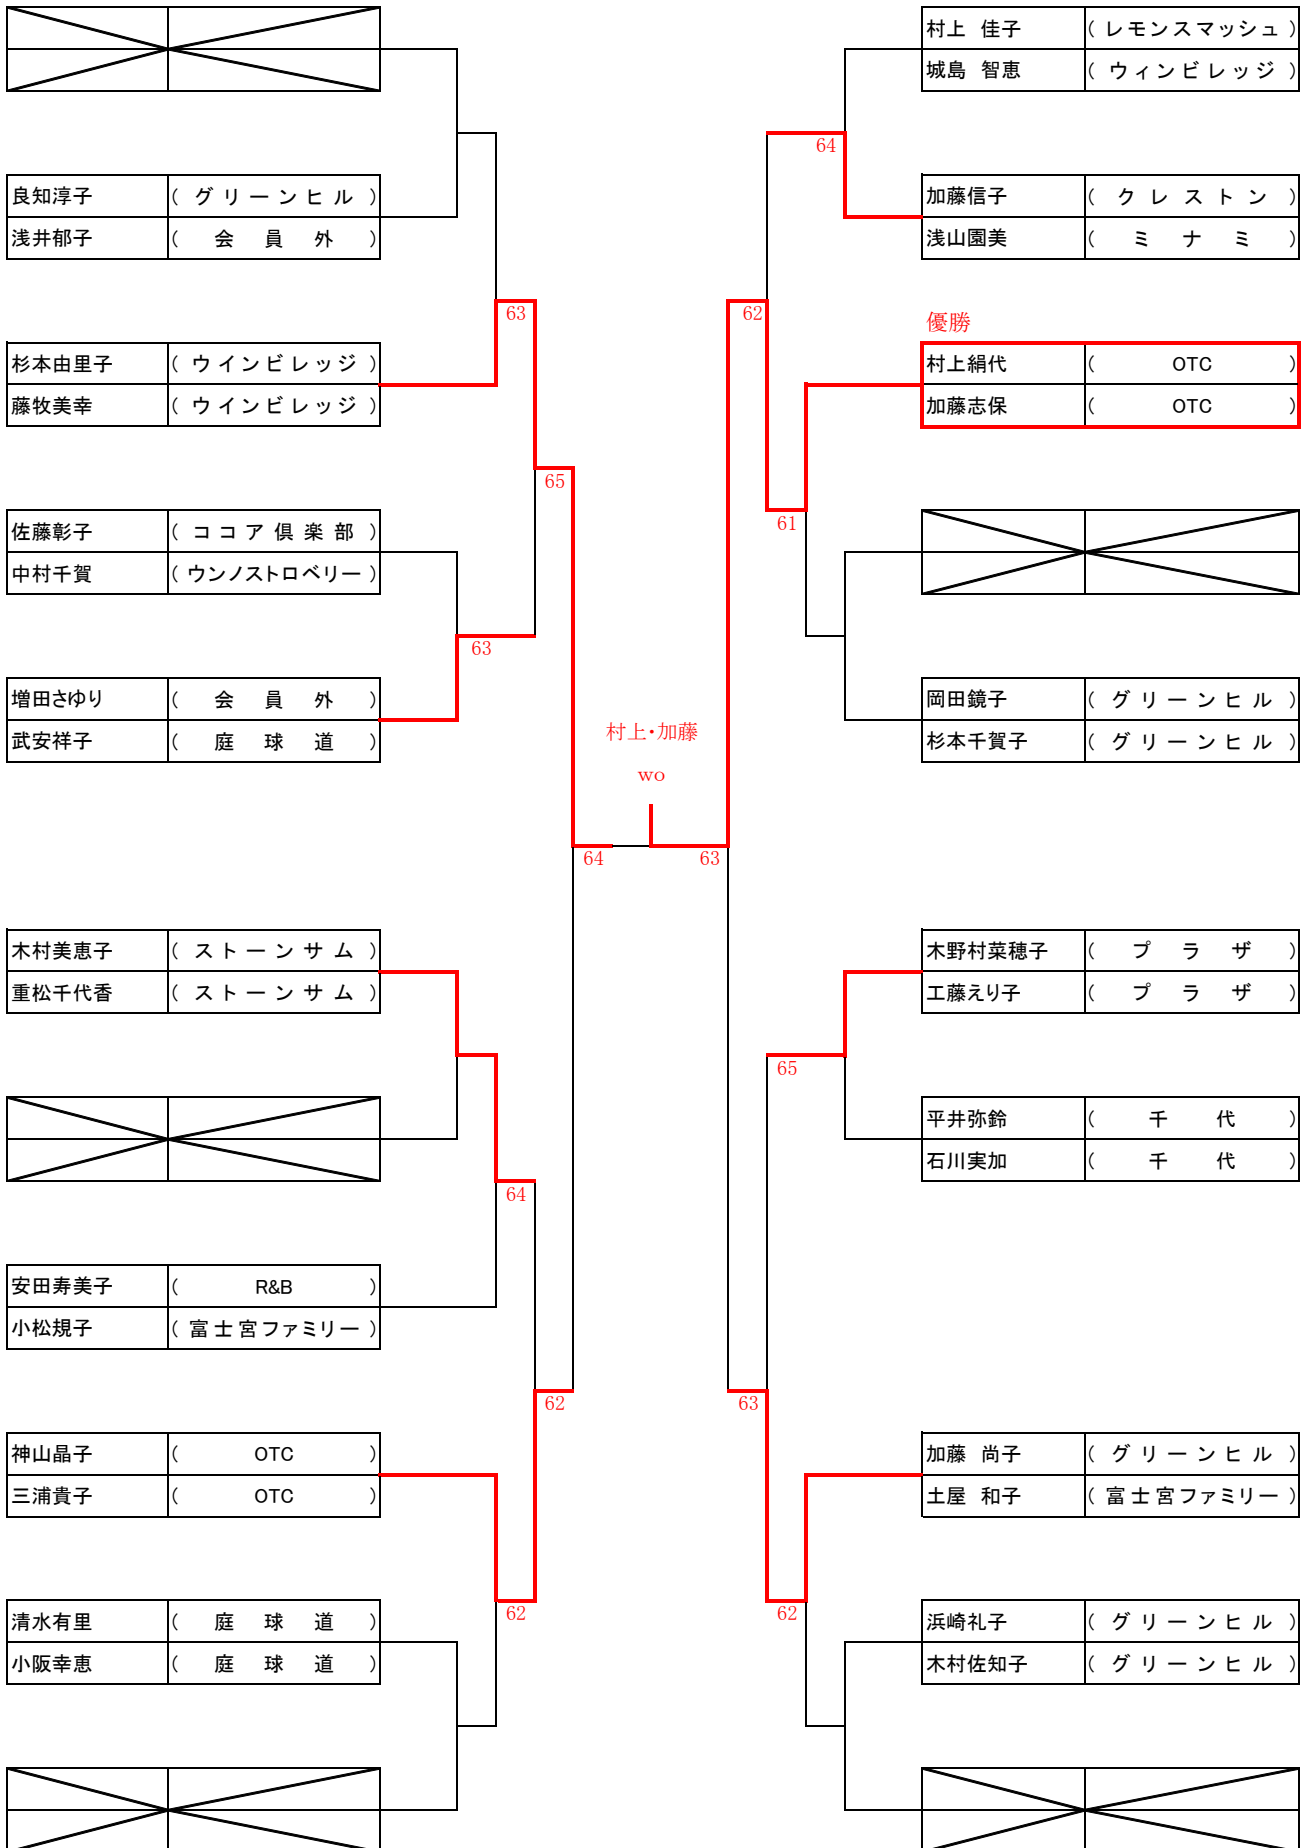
| | |
|---|---|
| 良知淳子 | ( グリーンヒル ) |
| 浅井郁子 | ( 会 員 外 ) |
| 杉本由里子 | ( ウインビレッジ ) |
| 藤牧美幸 | ( ウインビレッジ ) |
| 佐藤彰子 | ( ココア倶楽部 ) |
| 中村千賀 | ( ウンノストロベリー ) |
| 増田さゆり | ( 会 員 外 ) |
| 武安祥子 | ( 庭 球 道 ) |
| 木村美恵子 | ( ストーンサム ) |
| 重松千代香 | ( ストーンサム ) |
| 安田寿美子 | ( R&B ) |
| 小松規子 | ( 富士宮ファミリー ) |
| 神山晶子 | ( OTC ) |
| 三浦貴子 | ( OTC ) |
| 清水有里 | ( 庭 球 道 ) |
| 小阪幸恵 | ( 庭 球 道 ) |

| | |
|---|---|
| 村上 佳子 | ( レモンスマッシュ ) |
| 城島 智恵 | ( ウィンビレッジ ) |
| 加藤信子 | ( クレストン ) |
| 浅山園美 | ( ミ ナ ミ ) |
| 村上絹代 | ( OTC ) |
| 加藤志保 | ( OTC ) |
| 岡田鏡子 | ( グリーンヒル ) |
| 杉本千賀子 | ( グリーンヒル ) |
| 木野村菜穂子 | ( プ ラ ザ ) |
| 工藤えり子 | ( プ ラ ザ ) |
| 平井弥鈴 | ( 千 代 ) |
| 石川実加 | ( 千 代 ) |
| 加藤 尚子 | ( グリーンヒル ) |
| 土屋 和子 | ( 富士宮ファミリー ) |
| 浜崎礼子 | ( グリーンヒル ) |
| 木村佐知子 | ( グリーンヒル ) |

優勝

64 63 62 65 61 63 村上・加藤 wo 64 63 65 64 62 63 62 62